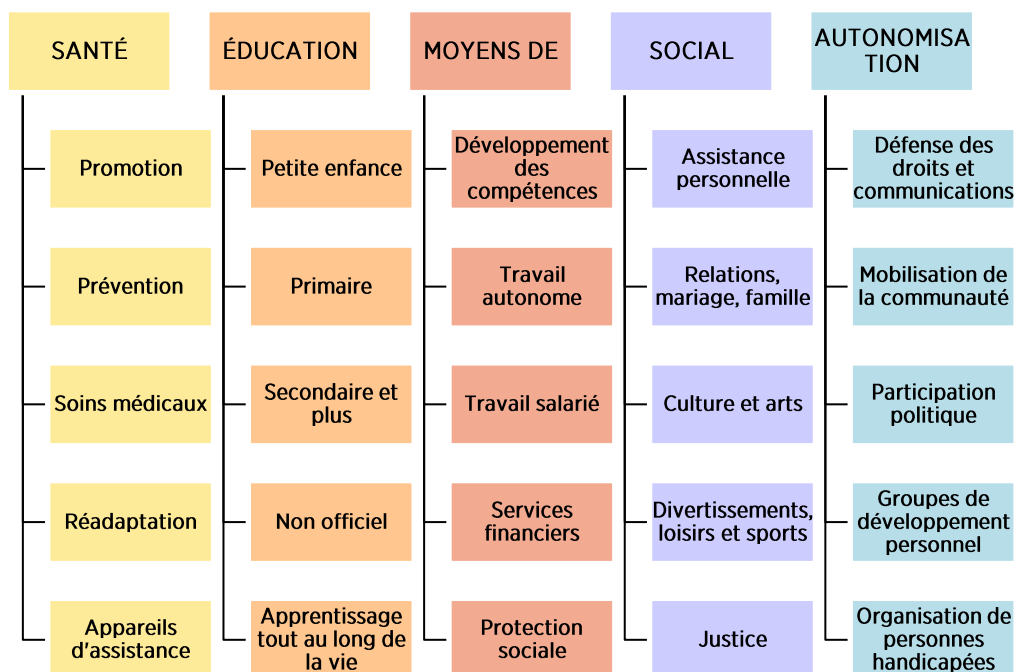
SANTÉ

Promotion

Prévention

Soins médicaux

Réadaptation

Appareils d'assistance

ÉDUCATION

Petite enfance

Primaire

Secondaire et plus

Non officiel

Apprentissage tout au long de la vie

MOYENS DE

Développement des compétences

Travail autonome

Travail salarié

Services financiers

Protection sociale

SOCIAL

Assistance personnelle

Relations, mariage, famille

Culture et arts

Divertissements, loisirs et sports

Justice

AUTONOMISATION

Défense des droits et communications

Mobilisation de la communauté

Participation politique

Groupes de développement personnel

Organisation de personnes handicapées